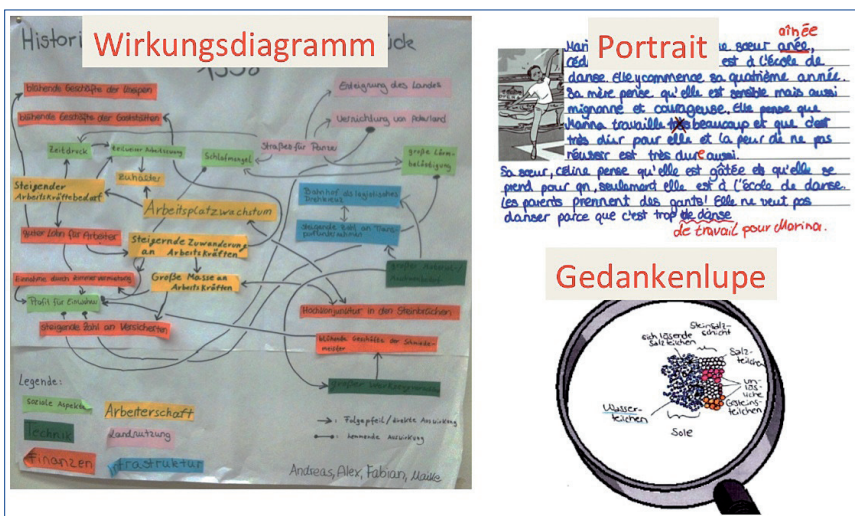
Histori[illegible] Wirkungsdiagramm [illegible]cke 1558

blühende Geschäfte der Knappen

blühende Geschäfte der Gaststätten

Enteignung des Landes

Vernichtung von Ackerland

Zeitdruck

Steigender Arbeitskräftebedarf

Zuhälter

Schlafmangel

Straßen für Pferde

große Lärmbelästigung

Arbeitsplatzwachstum

guter Lohn für Arbeiter

Steigernde Zuwanderung an Arbeitskräften

Große Masse an Arbeitskräften

Profit für Einwohner

steigende Zahl an Versicherten

Hochkonjunktur in den Steinbrüchen

blühende Geschäfte der Schmiedemeister

Legende:

soziale Aspekte

Arbeiterschaft

Technik

Landnutzung

Finanzen

Infrastruktur

Folgepfeil / direkte Auswirkung

hemmende Auswirkung

Andreas, Alex, Fabian, Maike

Portrait

Mari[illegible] soeur ~~anée~~ aînée
céd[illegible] est à l'école de danse. Elle y commence sa quatrième année. Sa mère pense qu'elle est sensible mais aussi mignonne et courageuse. Elle pense que Marina travaille ~~très~~ beaucoup et que c'est très dur pour elle et la peur de ne pas réussir est très dure aussi.
Sa soeur, Céline pense qu'elle est gâtée et qu'elle se prend pour qn, seulement elle est à l'école de danse. Les parents prennent des gants! Elle ne veut pas danser parce que c'est trop ~~de danse~~ de travail pour Marina.

Gedankenlupe

Salzteilchen
Sich lösende Salzteilchen
Salzteilchen
Unlösliche Gesteinsteilchen
Wasserteilchen
Sole